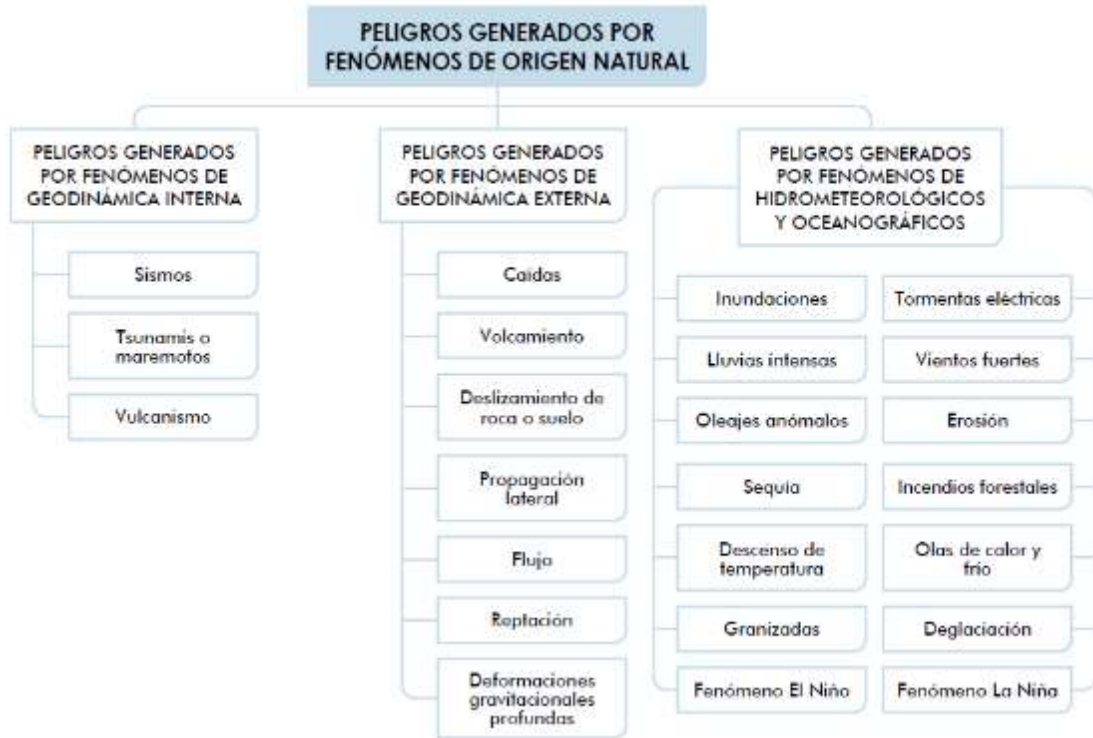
PELIGROS GENERADOS POR FENÓMENOS DE ORIGEN NATURAL

PELIGROS GENERADOS POR FENÓMENOS DE GEODINÁMICA INTERNA

Sismos

Tsunamis o maremotos

Vulcanismo

PELIGROS GENERADOS POR FENÓMENOS DE GEODINÁMICA EXTERNA

Caidas

Volcamiento

Deslizamiento de roca o suelo

Propagación lateral

Flujo

Reptación

Deformaciones gravitacionales profundas

PELIGROS GENERADOS POR FENÓMENOS DE HIDROMETEOROLÓGICOS Y OCEANOGRÁFICOS

Inundaciones

Tormentas eléctricas

Lluvias intensas

Vientos fuertes

Oleajes anómalos

Erosión

Sequia

Incendios forestales

Descenso de temperatura

Olas de calor y frio

Granizadas

Deglaciación

Fenómeno El Niño

Fenómeno La Niña